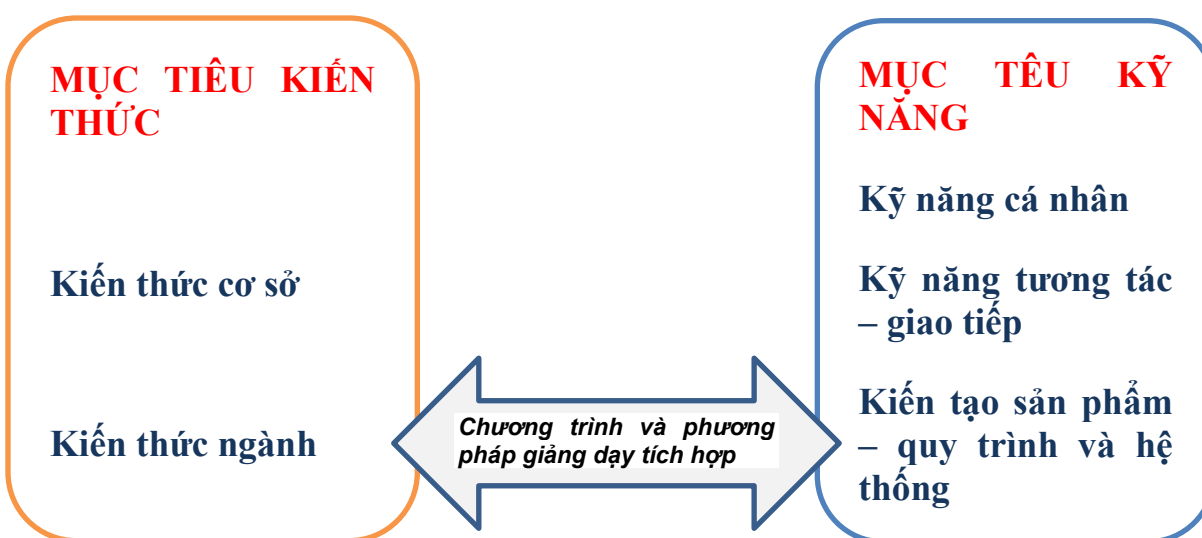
MỤC TIÊU KIẾN THỨC

Kiến thức cơ sở

Kiến thức ngành

Chương trình và phương pháp giảng dạy tích hợp

MỤC TÊU KỸ NĂNG

Kỹ năng cá nhân

Kỹ năng tương tác – giao tiếp

Kiến tạo sản phẩm – quy trình và hệ thống